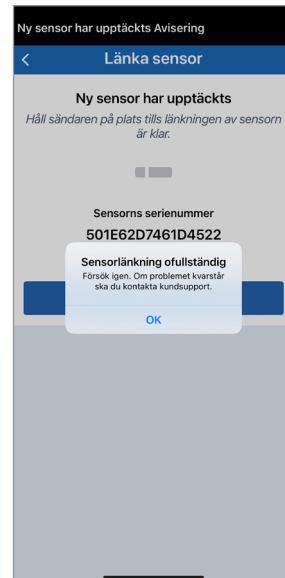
Ny sensor har upptäckts Avisering

<

Länka sensor

Ny sensor har upptäckts

Håll sändaren på plats tills länkningen av sensorn är klar.

Sensorns serienummer

501E62D7461D4522

Sensorlänkning ofullständig

Försök igen. Om problemet kvarstår ska du kontakta kundsupport.

OK